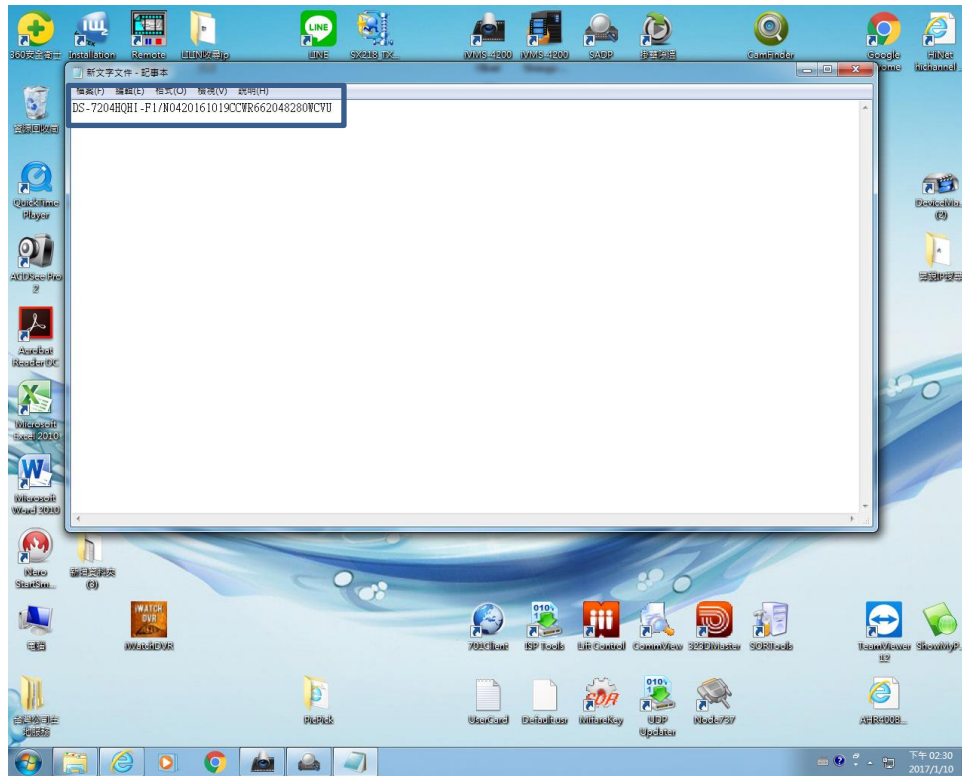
360安全衛士 Installation Remote LLIN公司ip LINE SX218 TX... iVMS-4200 iVMS-4200 SADP 捷徑 CamFinder Google Chrome HiNet hichannel...

新文字文件 - 記事本

檔案(F) 編輯(E) 格式(O) 檢視(V) 說明(H)

DS-7204HQHI-F1/N0420161019CCWR662048280WCVU

資源回收筒

QuickTime Player

ACDSee Pro 2

Acrobat Reader DC

Microsoft Excel 2010

Microsoft Word 2010

Nero StartSm...

新增資料夾 (3)

DeviceMa... (2)

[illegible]

電腦

iWatchDVR

701Client ISP Tools Lift Control CommView 323DMaster SORTools

TeamViewer 12 ShowMyP...

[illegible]

PicPick

UserCard DefaultUsr MifareKey UDP Updater Node737

AHR4008...

下午 02:30
2017/1/10